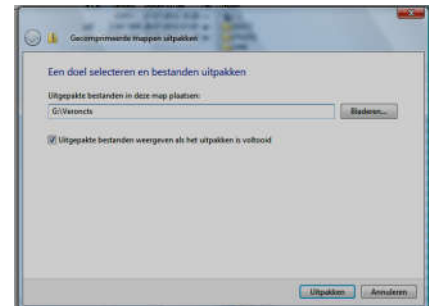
Gecomprimeerde mappen uitpakken

Een doel selecteren en bestanden uitpakken

Uitgepakte bestanden in deze map plaatsen:

G:\Veroncts

Bladeren...

Uitgepakte bestanden weergeven als het uitpakken is voltooid

Uitpakken

Annuleren